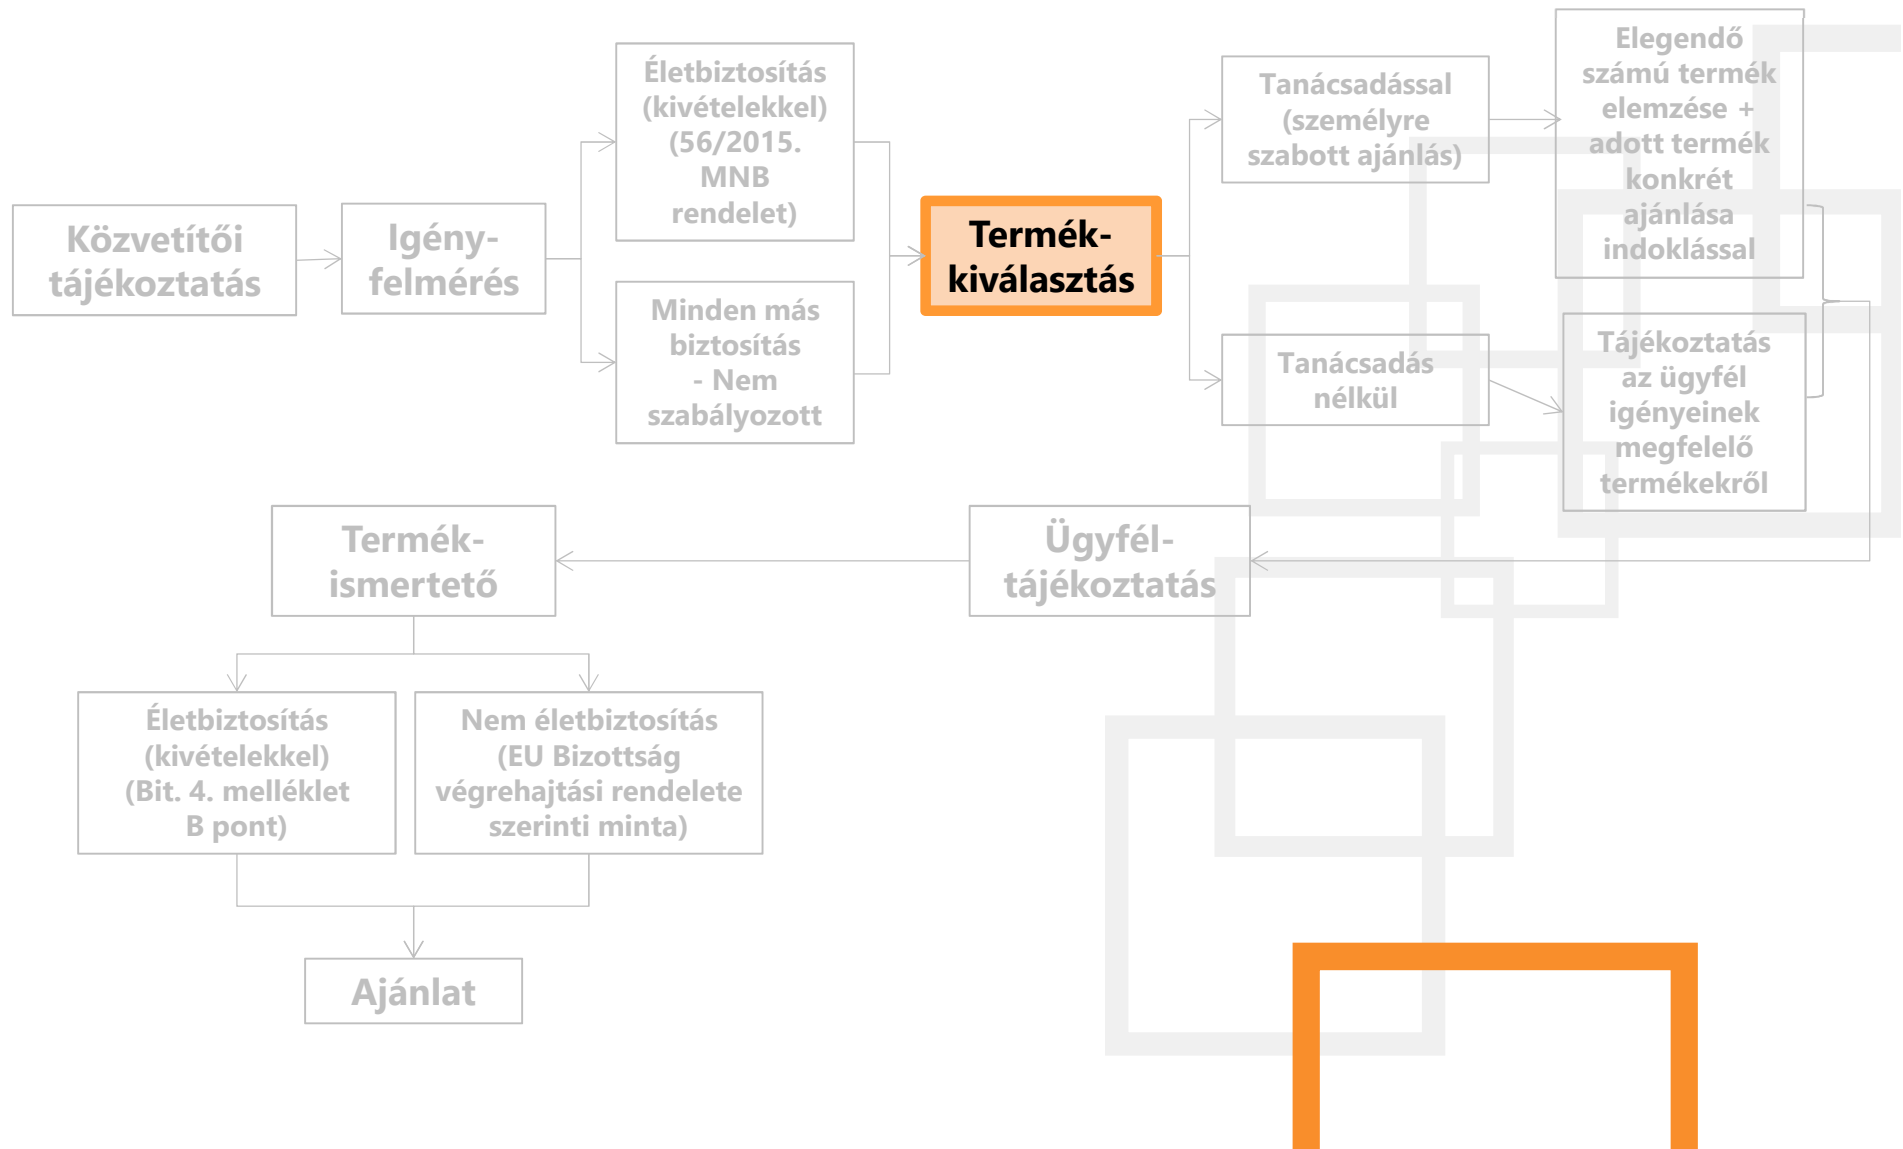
Közvetítői tájékoztatás

Igény-felmérés

Életbiztosítás (kivételekkel) (56/2015. MNB rendelet)

Minden más biztosítás - Nem szabályozott

Termék-kiválasztás

Tanácsadással (személyre szabott ajánlás)

Tanácsadás nélkül

Elegendő számú termék elemzése + adott termék konkrét ajánlása indoklással

Tájékoztatás az ügyfél igényeinek megfelelő termékekről

Ügyfél-tájékoztatás

Termék-ismertető

Életbiztosítás (kivételekkel) (Bit. 4. melléklet B pont)

Nem életbiztosítás (EU Bizottság végrehajtási rendelete szerinti minta)

Ajánlat